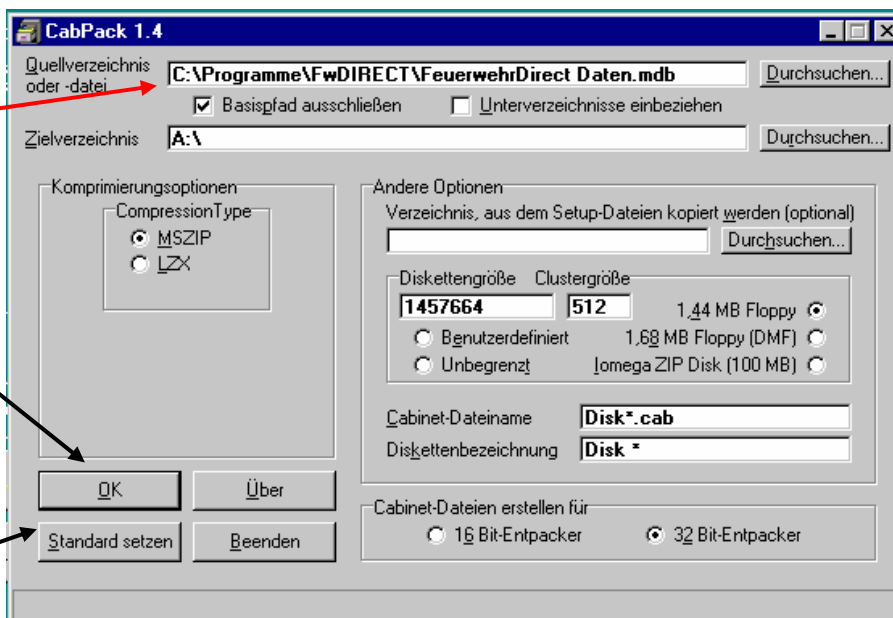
CabPack 1.4

Quellverzeichnis oder -datei
C:\Programme\FwDIRECT\FeuerwehrDirect Daten.mdb
Durchsuchen...
Basispfad ausschließen
Unterverzeichnisse einbeziehen
Zielverzeichnis
A:\
Durchsuchen...

Komprimierungsoptionen
CompressionType
MSZIP
LZX

Andere Optionen
Verzeichnis, aus dem Setup-Dateien kopiert werden (optional)
Durchsuchen...
Diskettengröße
Clustergröße
1457664
512
1,44 MB Floppy
Benutzerdefiniert
1,68 MB Floppy (DMF)
Unbegrenzt
Iomega ZIP Disk (100 MB)
Cabinet-Dateiname
Disk*.cab
Diskettenbezeichnung
Disk *

OK
Über
Standard setzen
Beenden

Cabinet-Dateien erstellen für
16 Bit-Entpacker
32 Bit-Entpacker